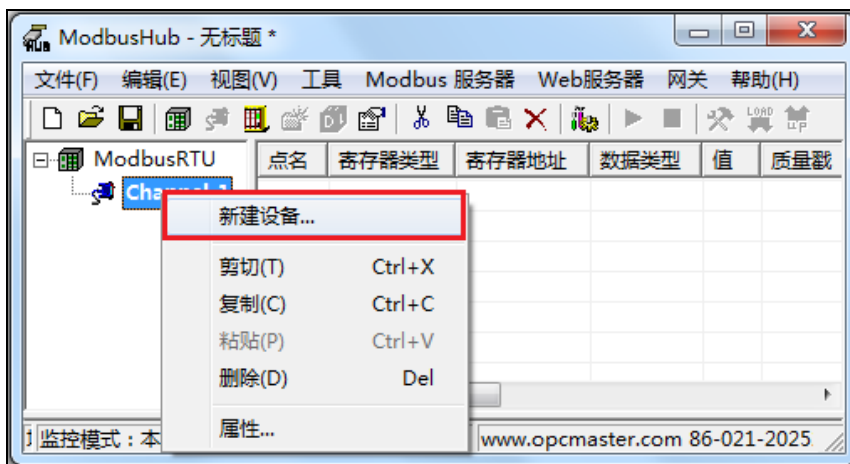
ModbusHub - 无标题 *

文件(F) 编辑(E) 视图(V) 工具 Modbus 服务器 Web服务器 网关 帮助(H)

LOAD UP

ModbusRTU
Channel 1

| 点名 | 寄存器类型 | 寄存器地址 | 数据类型 | 值 | 质量戳 |
|---|---|---|---|---|---|

新建设备...
剪切(T) Ctrl+X
复制(C) Ctrl+C
粘贴(P) Ctrl+V
删除(D) Del
属性...

监控模式：本
www.opcmaster.com 86-021-2025